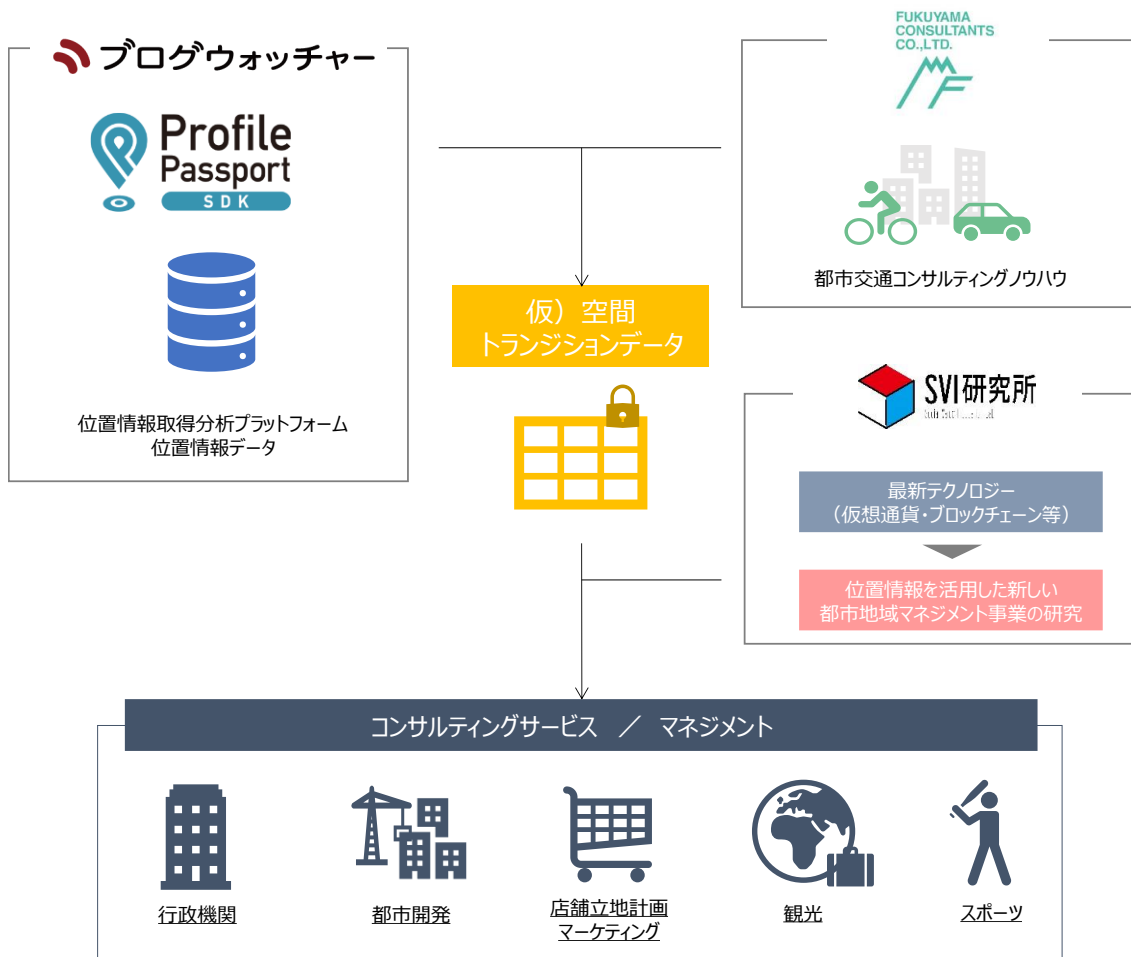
ブログウォッチャー

Profile Passport SDK

位置情報取得分析プラットフォーム
位置情報データ

FUKUYAMA CONSULTANTS CO.,LTD.

都市交通コンサルティングノウハウ

仮）空間
トランジションデータ

SVI研究所

最新テクノロジー
（仮想通貨・ブロックチェーン等）

位置情報を活用した新しい
都市地域マネジメント事業の研究

コンサルティングサービス　／　マネジメント

行政機関

都市開発

店舗立地計画
マーケティング

観光

スポーツ